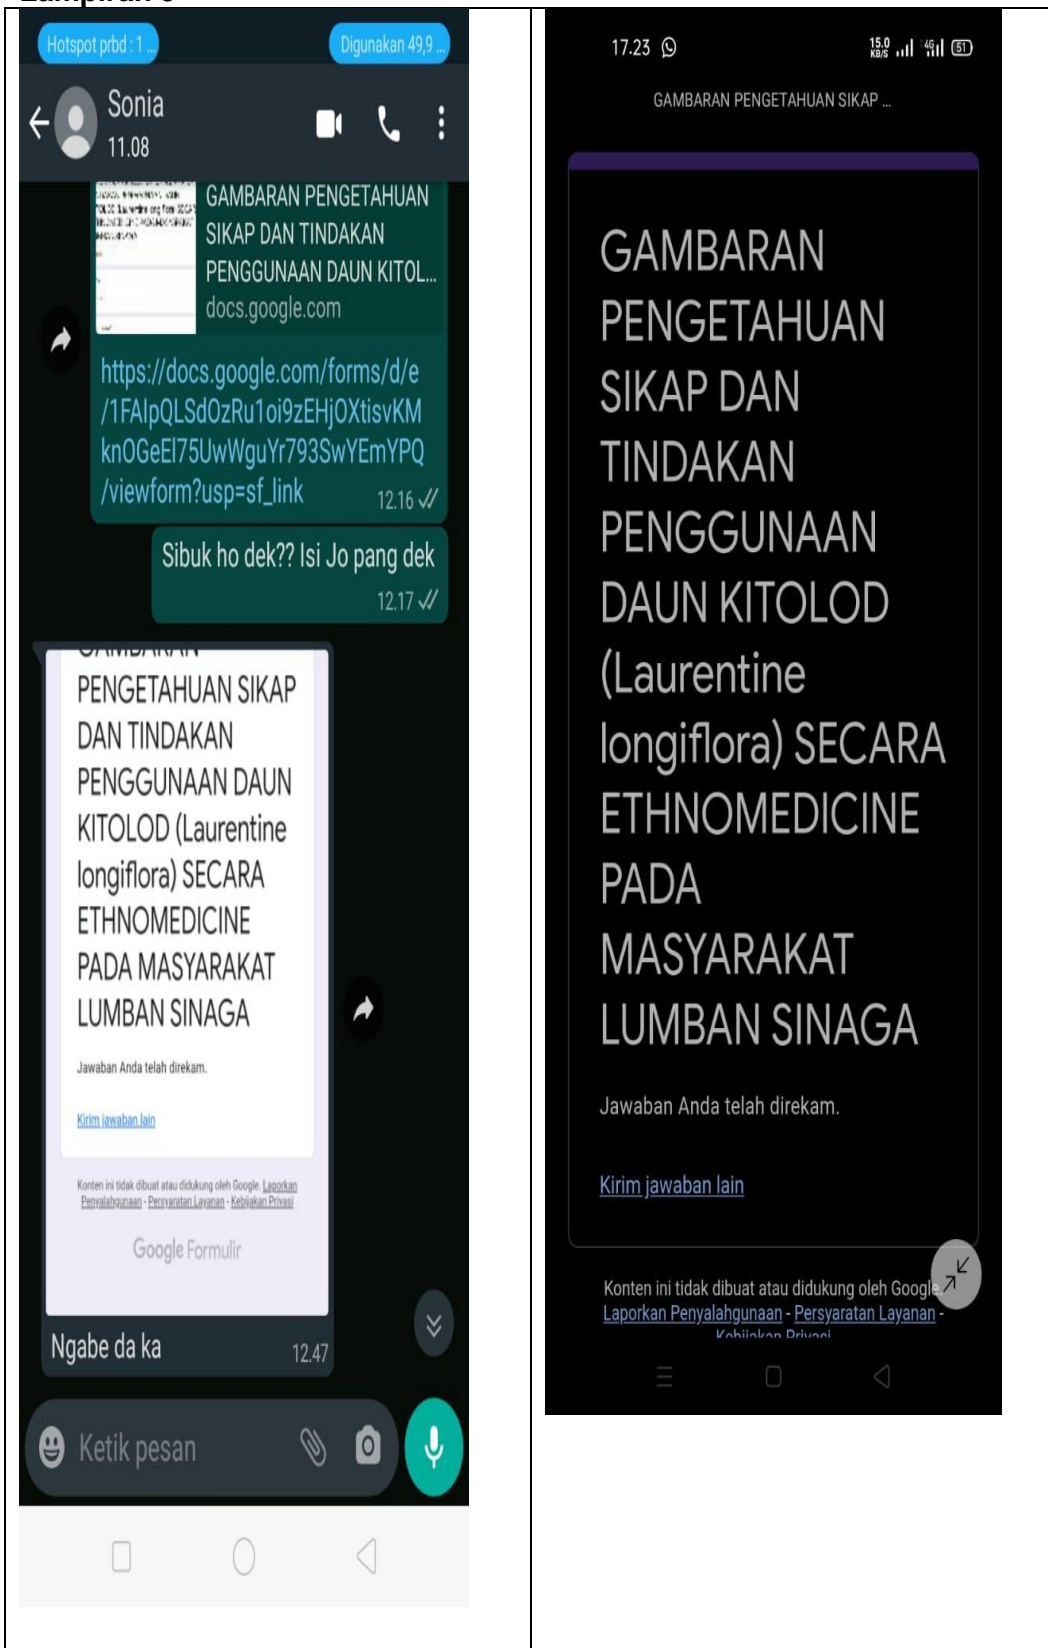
Hotspot prbd : 1...

Digunakan 49,9 ...

Sonia
11.08

GAMBARAN PENGETAHUAN SIKAP DAN TINDAKAN PENGGUNAAN DAUN KITOL...
docs.google.com

https://docs.google.com/forms/d/e/1FAIpQLSdOzRu1oi9zEHjOXtisvKMknOGeEl75UwWguYr793SwYEmYPQ/viewform?usp=sf_link
12.16

Sibuk ho dek?? Isi Jo pang dek
12.17

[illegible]
PENGETAHUAN SIKAP DAN TINDAKAN PENGGUNAAN DAUN KITOLOD (Laurentine longiflora) SECARA ETHNOMEDICINE PADA MASYARAKAT LUMBAN SINAGA

Jawaban Anda telah direkam.

Kirim jawaban lain

Konten ini tidak dibuat atau didukung oleh Google. Laporkan Penyalahgunaan - Persyaratan Layanan - Kebijakan Privasi

Google Formulir

Ngabe da ka
12.47

Ketik pesan

17.23

GAMBARAN PENGETAHUAN SIKAP ...

GAMBARAN PENGETAHUAN SIKAP DAN TINDAKAN PENGGUNAAN DAUN KITOLOD (Laurentine longiflora) SECARA ETHNOMEDICINE PADA MASYARAKAT LUMBAN SINAGA

Jawaban Anda telah direkam.

Kirim jawaban lain

Konten ini tidak dibuat atau didukung oleh Google.
Laporkan Penyalahgunaan - Persyaratan Layanan - Kebijakan Privasi